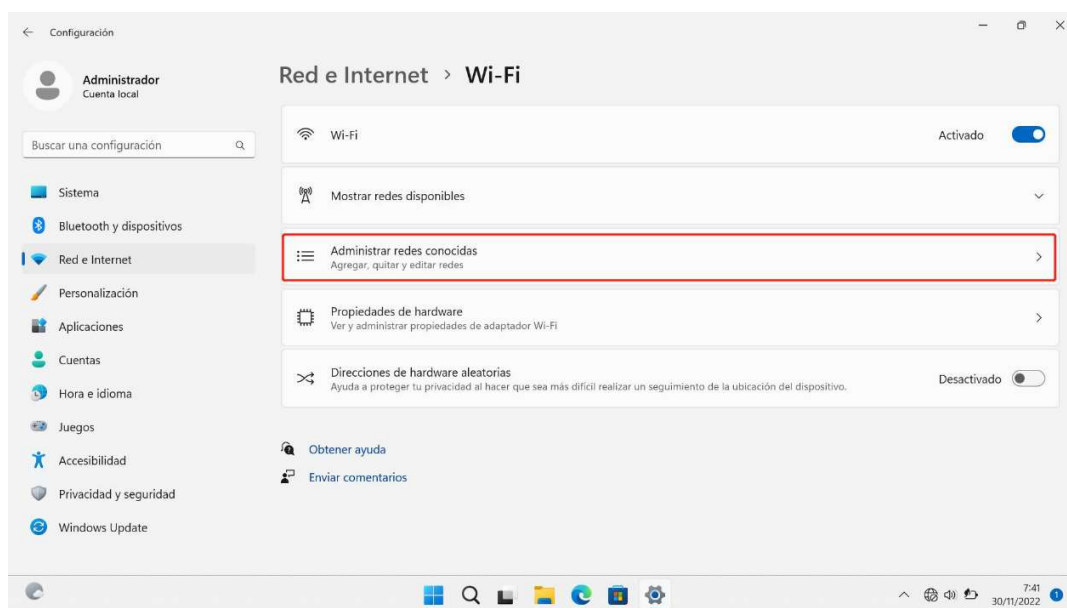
Configuración

Administrador
Cuenta local

Buscar una configuración

Sistema
Bluetooth y dispositivos
Red e Internet
Personalización
Aplicaciones
Cuentas
Hora e idioma
Juegos
Accesibilidad
Privacidad y seguridad
Windows Update

Red e Internet > Wi-Fi

Wi-Fi
Activado

Mostrar redes disponibles

Administrar redes conocidas
Agregar, quitar y editar redes

Propiedades de hardware
Ver y administrar propiedades de adaptador Wi-Fi

Direcciones de hardware aleatorias
Ayuda a proteger tu privacidad al hacer que sea más difícil realizar un seguimiento de la ubicación del dispositivo.
Desactivado

Obtener ayuda
Enviar comentarios

7:41
30/11/2022
1